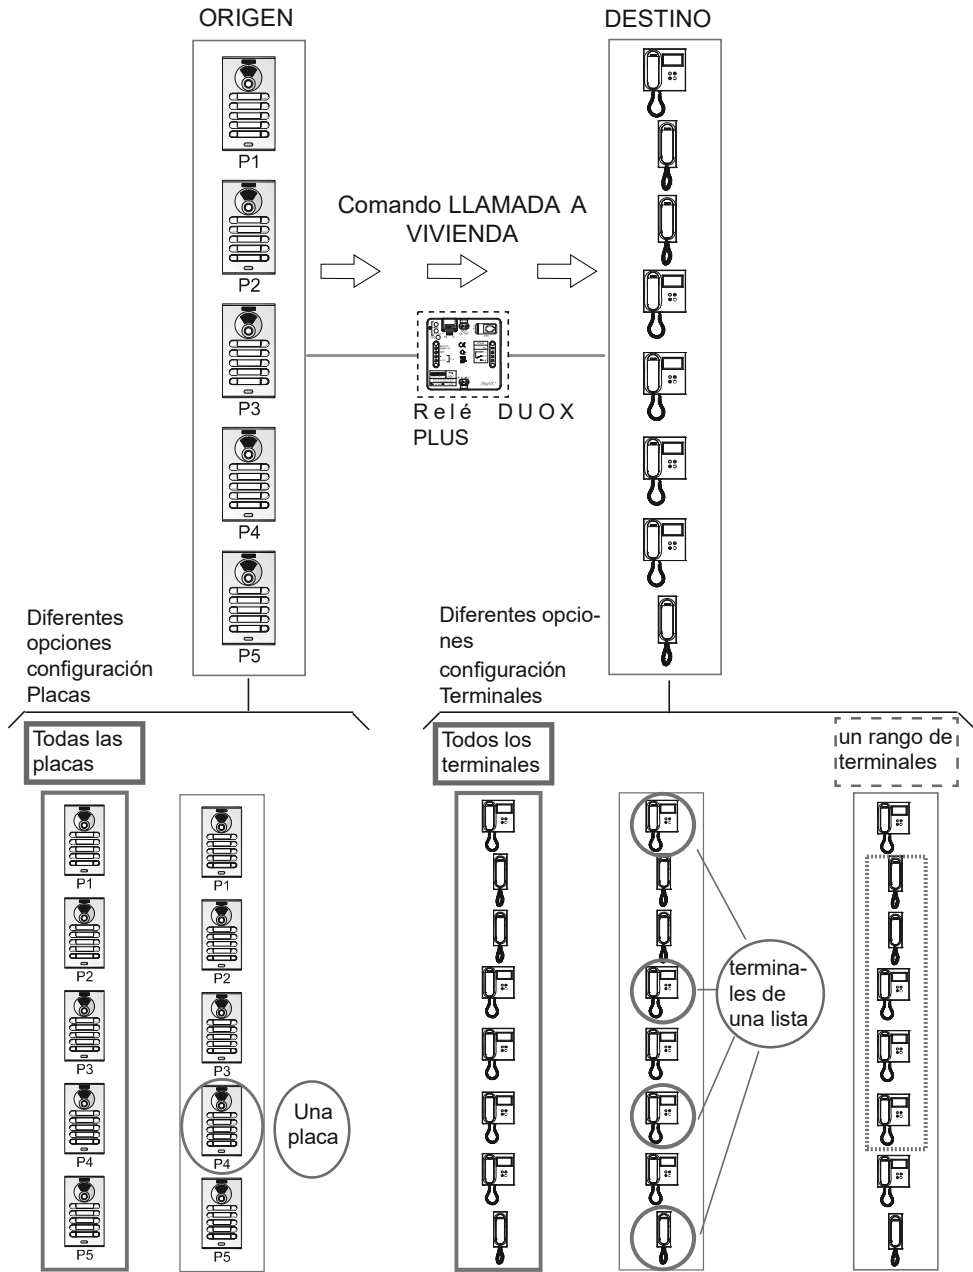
ORIGEN

DESTINO

P1

P2

P3

P4

P5

Comando LLAMADA A VIVIENDA

Relé DUOX PLUS

Diferentes opciones configuración Placas

Diferentes opciones configuración Terminales

Todas las placas

P1

P2

P3

P4

P5

P1

P2

P3

P4

P5

Una placa

Todos los terminales

terminales de una lista

un rango de terminales